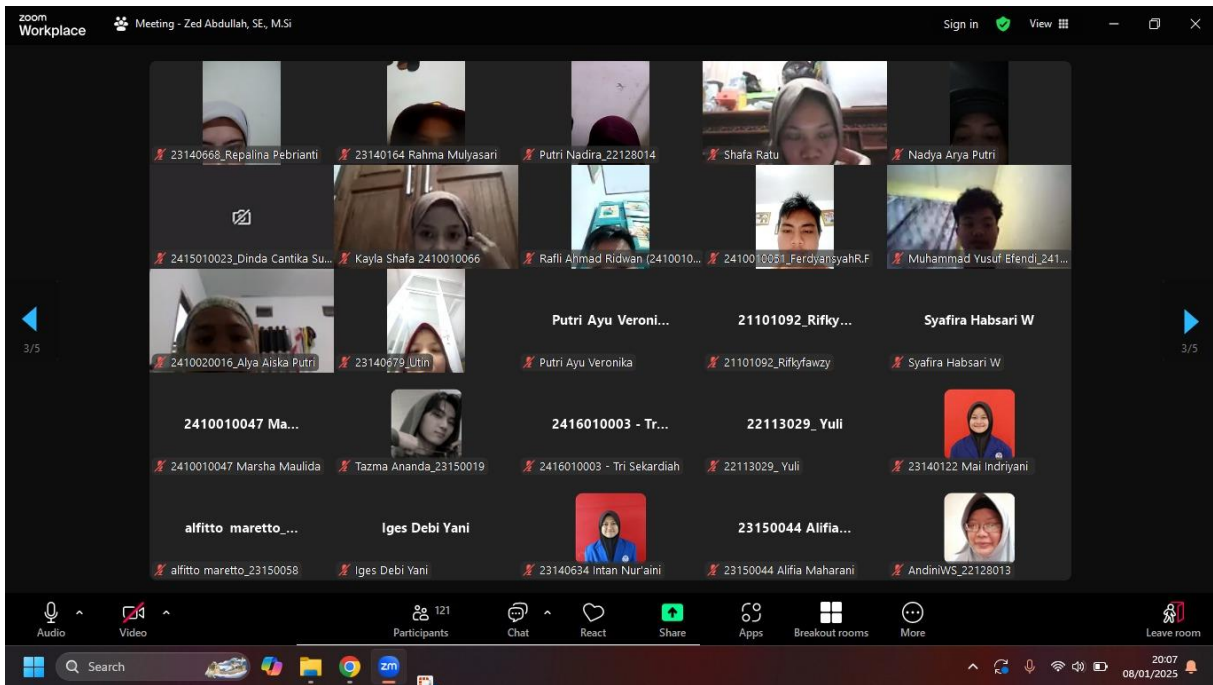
zoom Workplace
Meeting - Zed Abdullah, SE., M.Si
Sign in
View

23140668_Repalina Pebrianti
23140164 Rahma Mulyasari
Putri Nadira_22128014
Shafa Ratu
Nadya Arya Putri

2415010023_Dinda Cantika Su...
Kayla Shafa 2410010066
Rafli Ahmad Ridwan (2410010...
2410010051_FerdyansyahR.F
Muhammad Yusuf Efendi_241...

2410020016_Alya Aiska Putri
23140679_Utin
Putri Ayu Veroni...
Putri Ayu Veronika
21101092_Rifky...
21101092_Rifkyfawzy
Syafira Habsari W
Syafira Habsari W

2410010047 Ma...
2410010047 Marsha Maulida
Tazma Ananda_23150019
2416010003 - Tr...
2416010003 - Tri Sekardiah
22113029_ Yuli
22113029_ Yuli
23140122 Mai Indriyani

alfitto maretto_...
alfitto maretto_23150058
Iges Debi Yani
Iges Debi Yani
23140634 Intan Nur'aini
23150044 Alifia...
23150044 Alifia Maharani
AndiniWS_22128013

3/5
3/5

Audio
Video
121
Participants
Chat
React
Share
Apps
Breakout rooms
More
Leave room

Search
20:07
08/01/2025